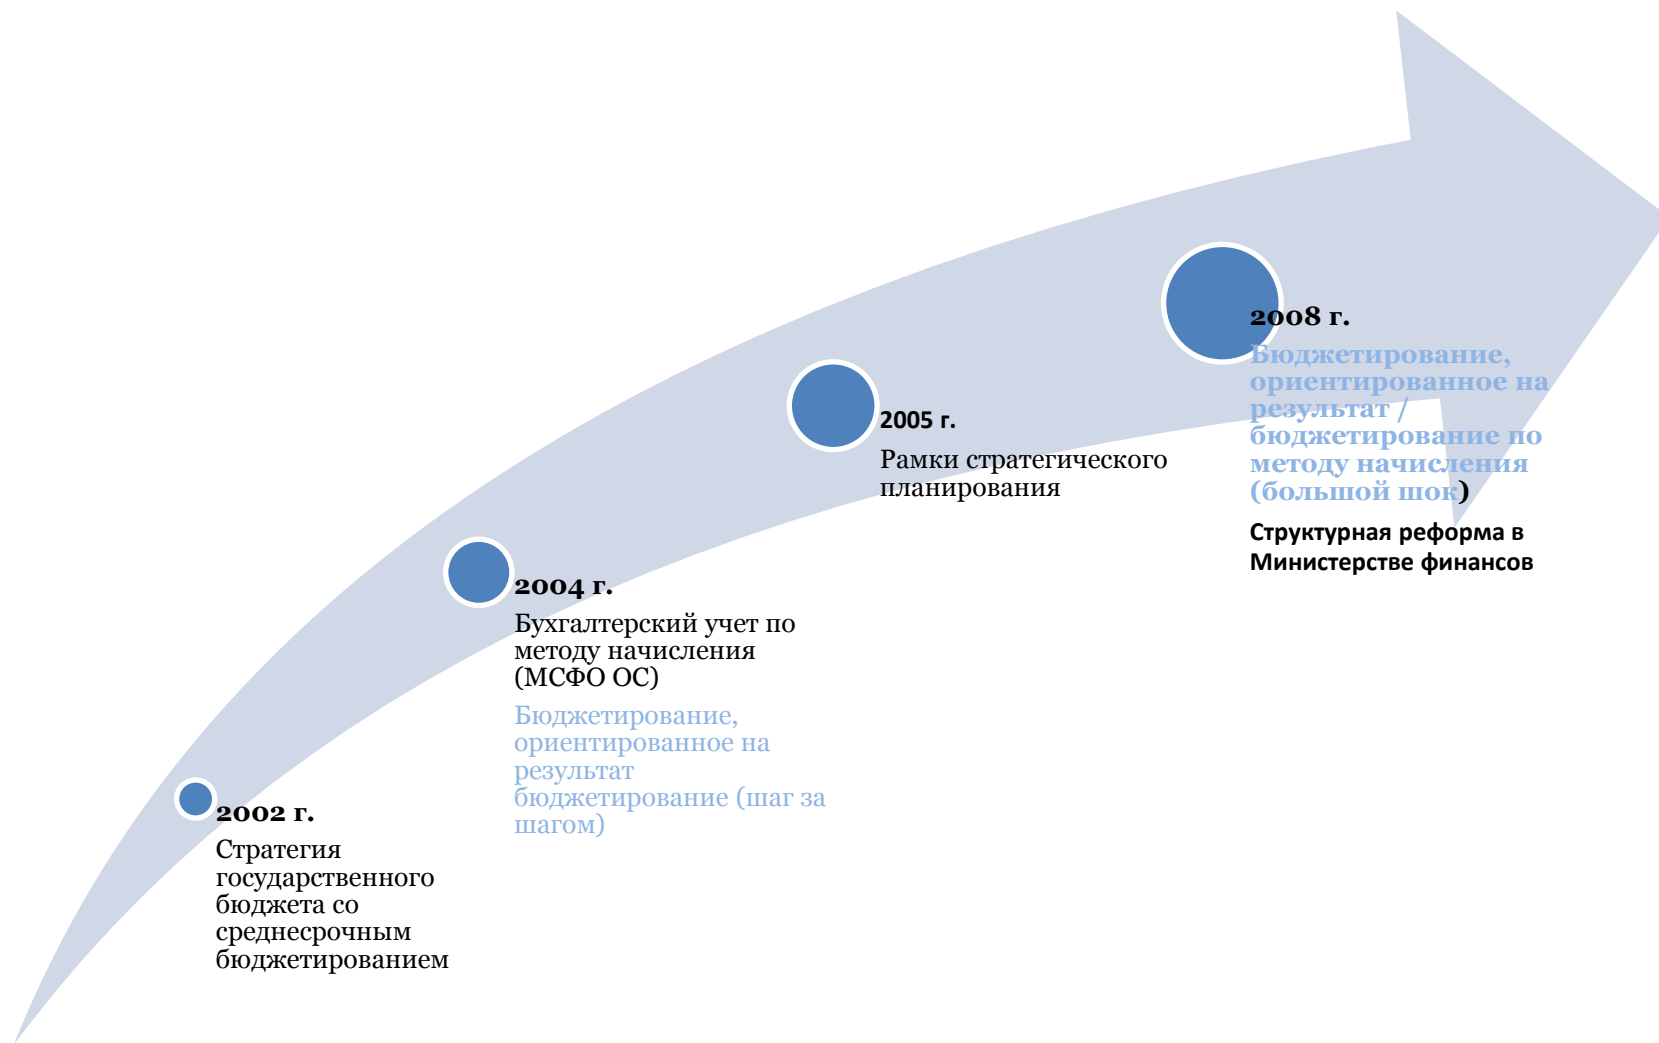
2002 г.
Стратегия государственного бюджета со среднесрочным бюджетированием

2004 г.
Бухгалтерский учет по методу начисления (МСФО ОС)

Бюджетирование, ориентированное на результат бюджетирование (шаг за шагом)

2005 г.
Рамки стратегического планирования

2008 г.
Бюджетирование, ориентированное на результат / бюджетирование по методу начисления (большой шок)

Структурная реформа в Министерстве финансов